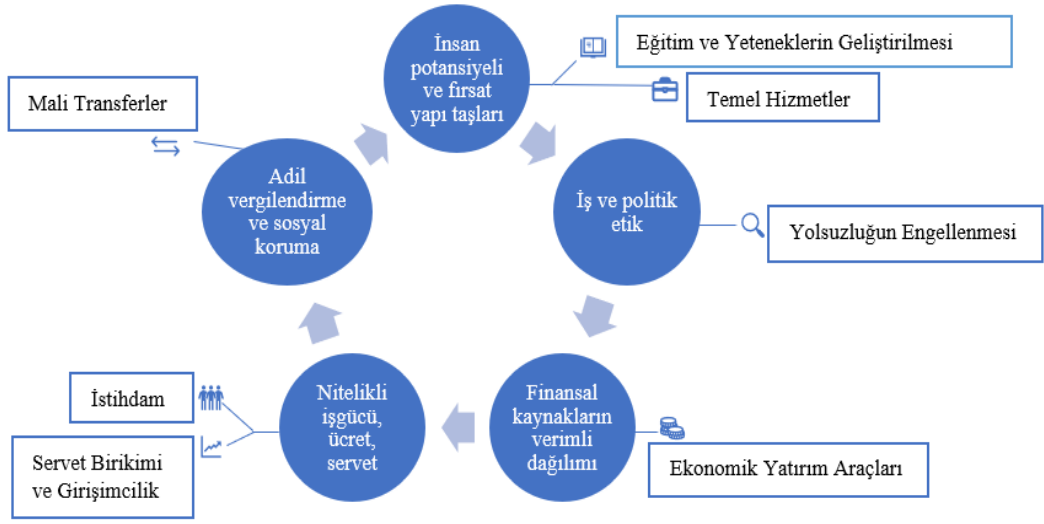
İnsan potansiyeli ve fırsat yapı taşları

Eğitim ve Yeteneklerin Geliştirilmesi

Temel Hizmetler

İş ve politik etik

Yolsuzluğun Engellenmesi

Finansal kaynakların verimli dağılımı

Ekonomik Yatırım Araçları

Nitelikli işgücü, ücret, servet

İstihdam

Servet Birikimi ve Girişimcilik

Adil vergilendirme ve sosyal koruma

Mali Transferler